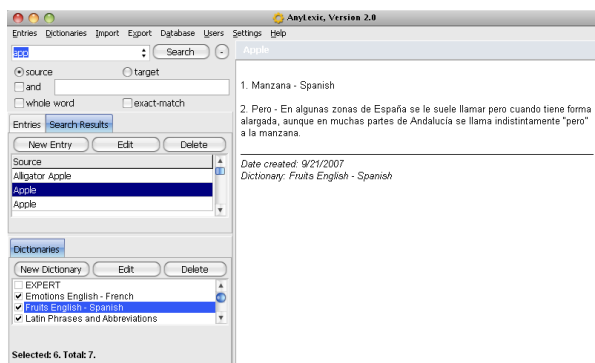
AnyLexic, Version 2.0

Entries Dictionaries Import Export Database Users Settings Help

app
Search
-
source
target
and
whole word
exact-match

Entries Search Results
New Entry Edit Delete

| Source |
|---|
| Alligator Apple |
| Apple |
| Apple |

Dictionaries
New Dictionary Edit Delete
EXPERT
Emotions English - French
Fruits English - Spanish
Latin Phrases and Abbreviations

Selected: 6. Total: 7.

Apple

1. Manzana - Spanish

2. Pero - En algunas zonas de España se le suele llamar pero cuando tiene forma alargada, aunque en muchas partes de Andalucía se llama indistintamente "pero" a la manzana.

Date created: 9/21/2007
Dictionary: Fruits English - Spanish